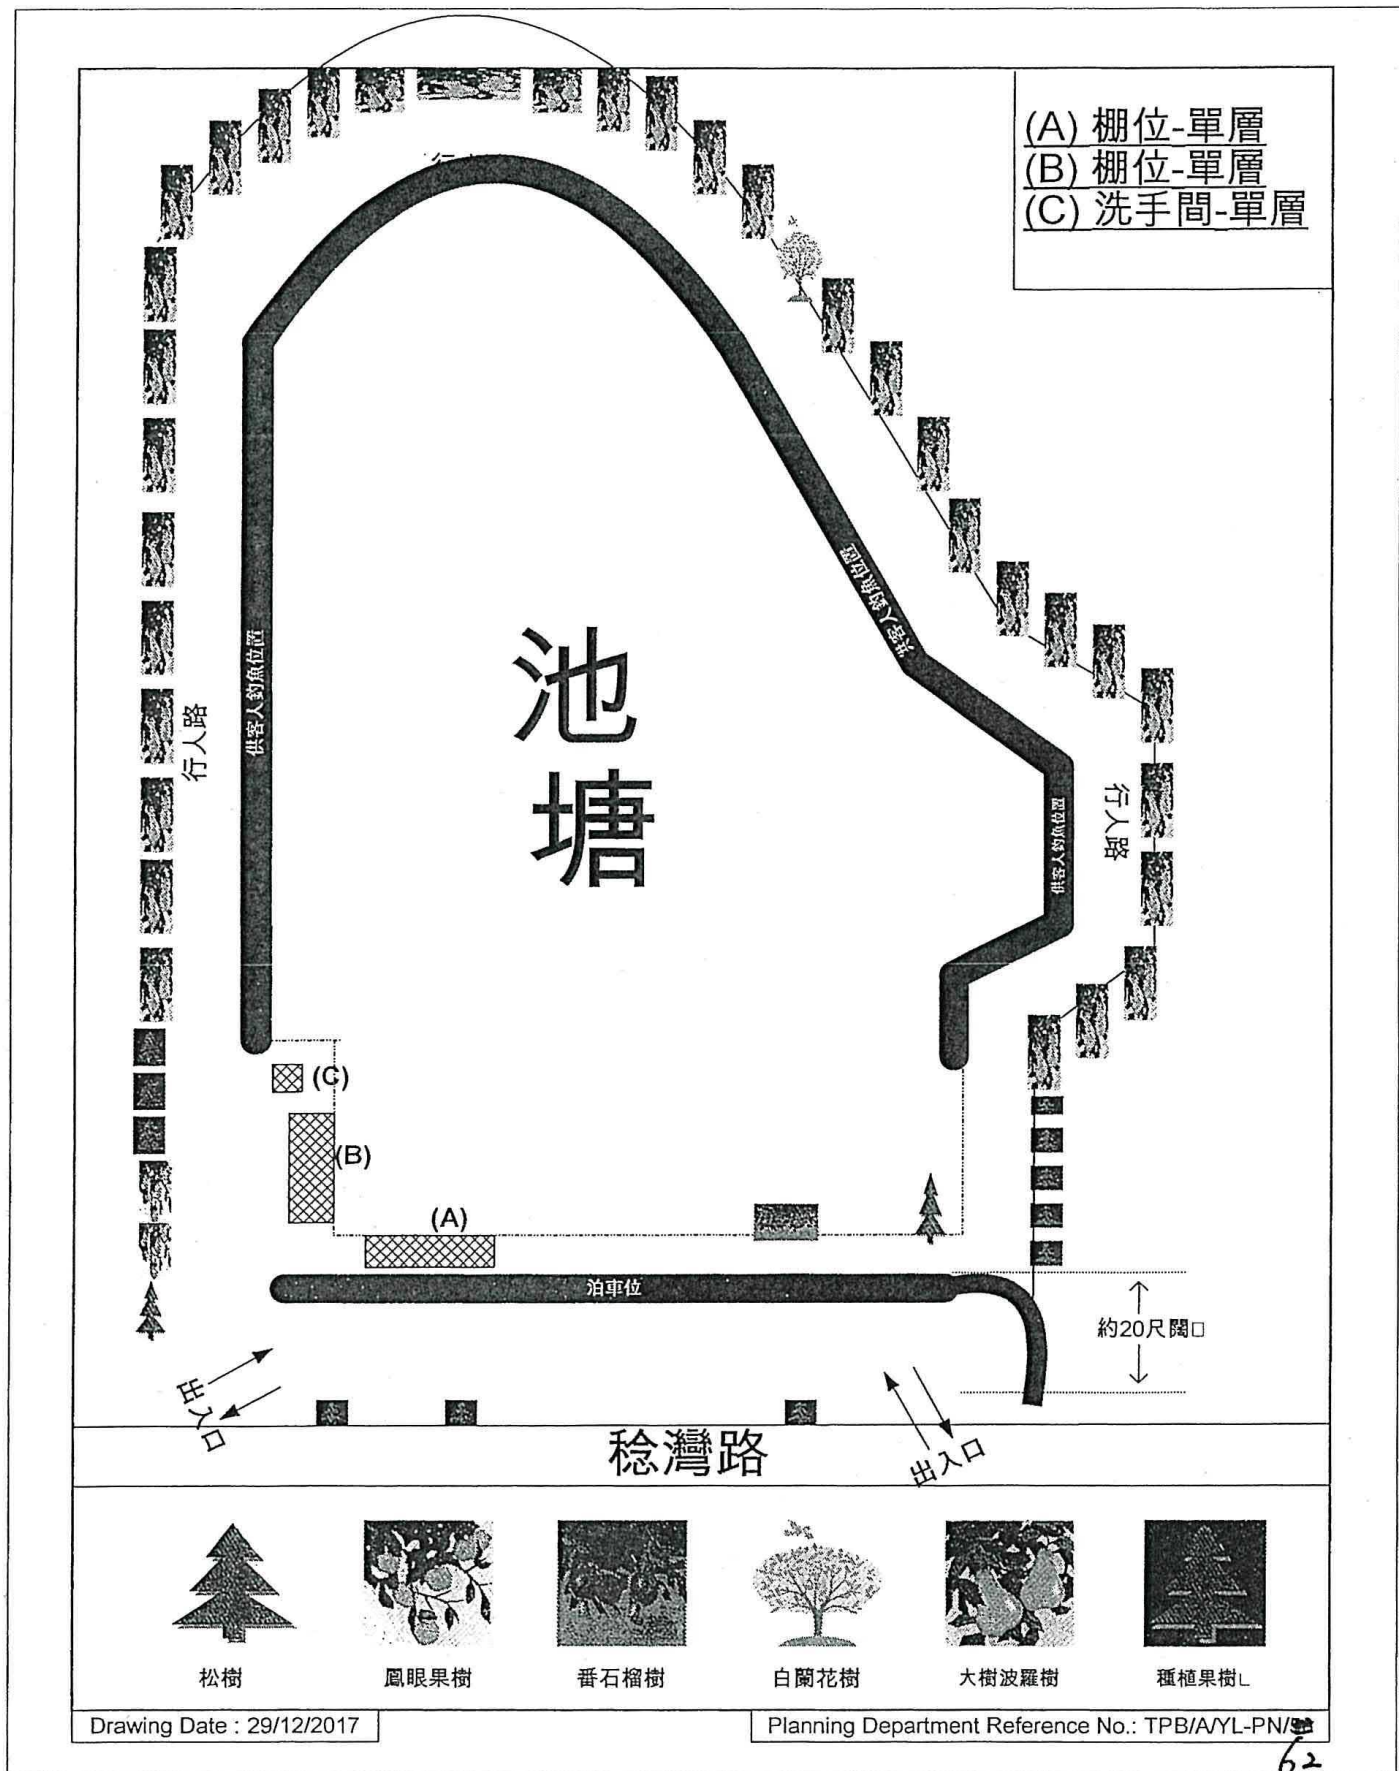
(A) 棚位-單層
(B) 棚位-單層
(C) 洗手間-單層

行人路

供客人釣魚位置

池塘

供客人釣魚位置

供客人釣魚位置

行人路

(C)

(B)

(A)

泊車位

約20尺闊口

出入口

稔灣路

出入口

松樹
鳳眼果樹
番石榴樹
白蘭花樹
大樹波羅樹
種植果樹L

Drawing Date : 29/12/2017

Planning Department Reference No.: TPB/A/YL-PN/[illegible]

62